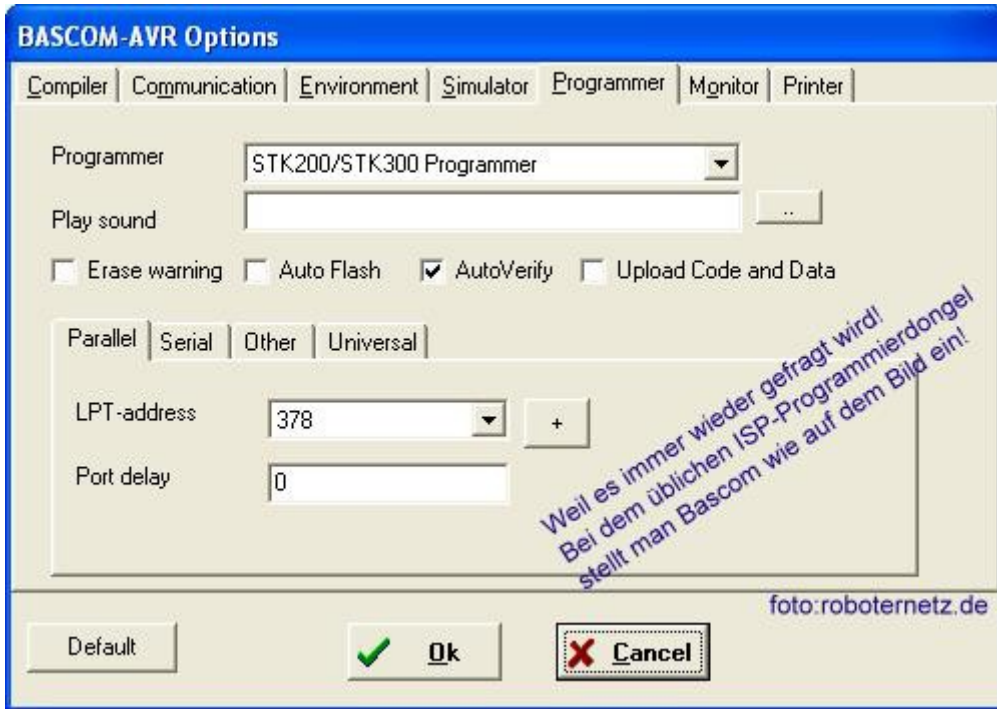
BASCOM-AVR Options

Compiler | Communication | Environment | Simulator | Programmer | Monitor | Printer

Programmer STK200/STK300 Programmer

Play sound ..

Erase warning Auto Flash AutoVerify Upload Code and Data

Parallel | Serial | Other | Universal

LPT-address 378 +

Port delay 0

Weil es immer wieder gefragt wird!
Bei dem üblichen ISP-Programmierdongel
stellt man Bascom wie auf dem Bild ein!

foto:roboternetz.de

Default Ok Cancel